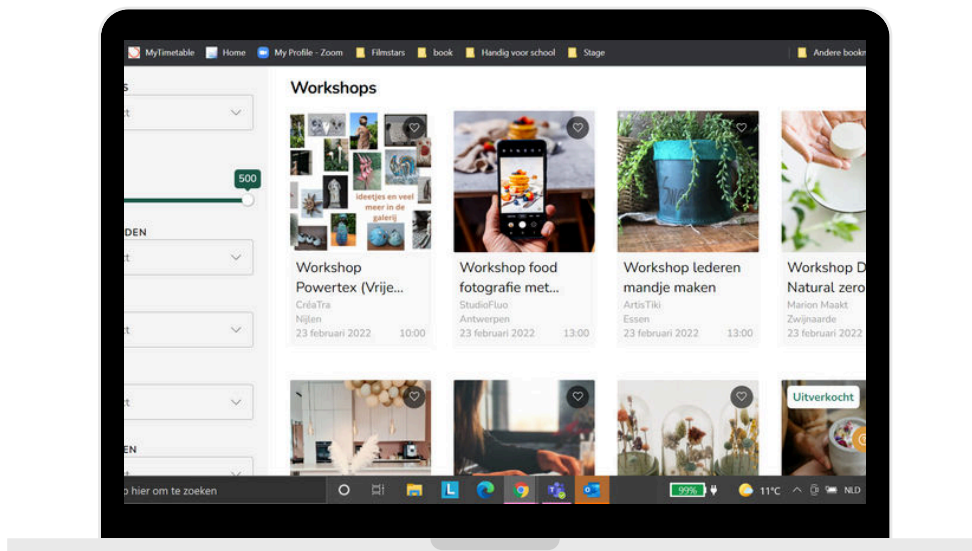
MyTimetable Home My Profile - Zoom Filmstars book Handig voor school Stage Andere bookm

s
t

500

DEN
t

t

t

EN

Workshops

ideetjes en veel meer in de galerij

Workshop Powertex (Vrije...
CréaTra
Nijlen
23 februari 2022 10:00

Workshop food fotografie met...
StudioFluo
Antwerpen
23 februari 2022 13:00

Workshop lederen mandje maken
ArtisTiki
Essen
23 februari 2022 13:00

Workshop D Natural zero
Marion Maakt
Zwijnaarde
23 februari 2022

Uitverkocht

p hier om te zoeken

99%

11°C NLD